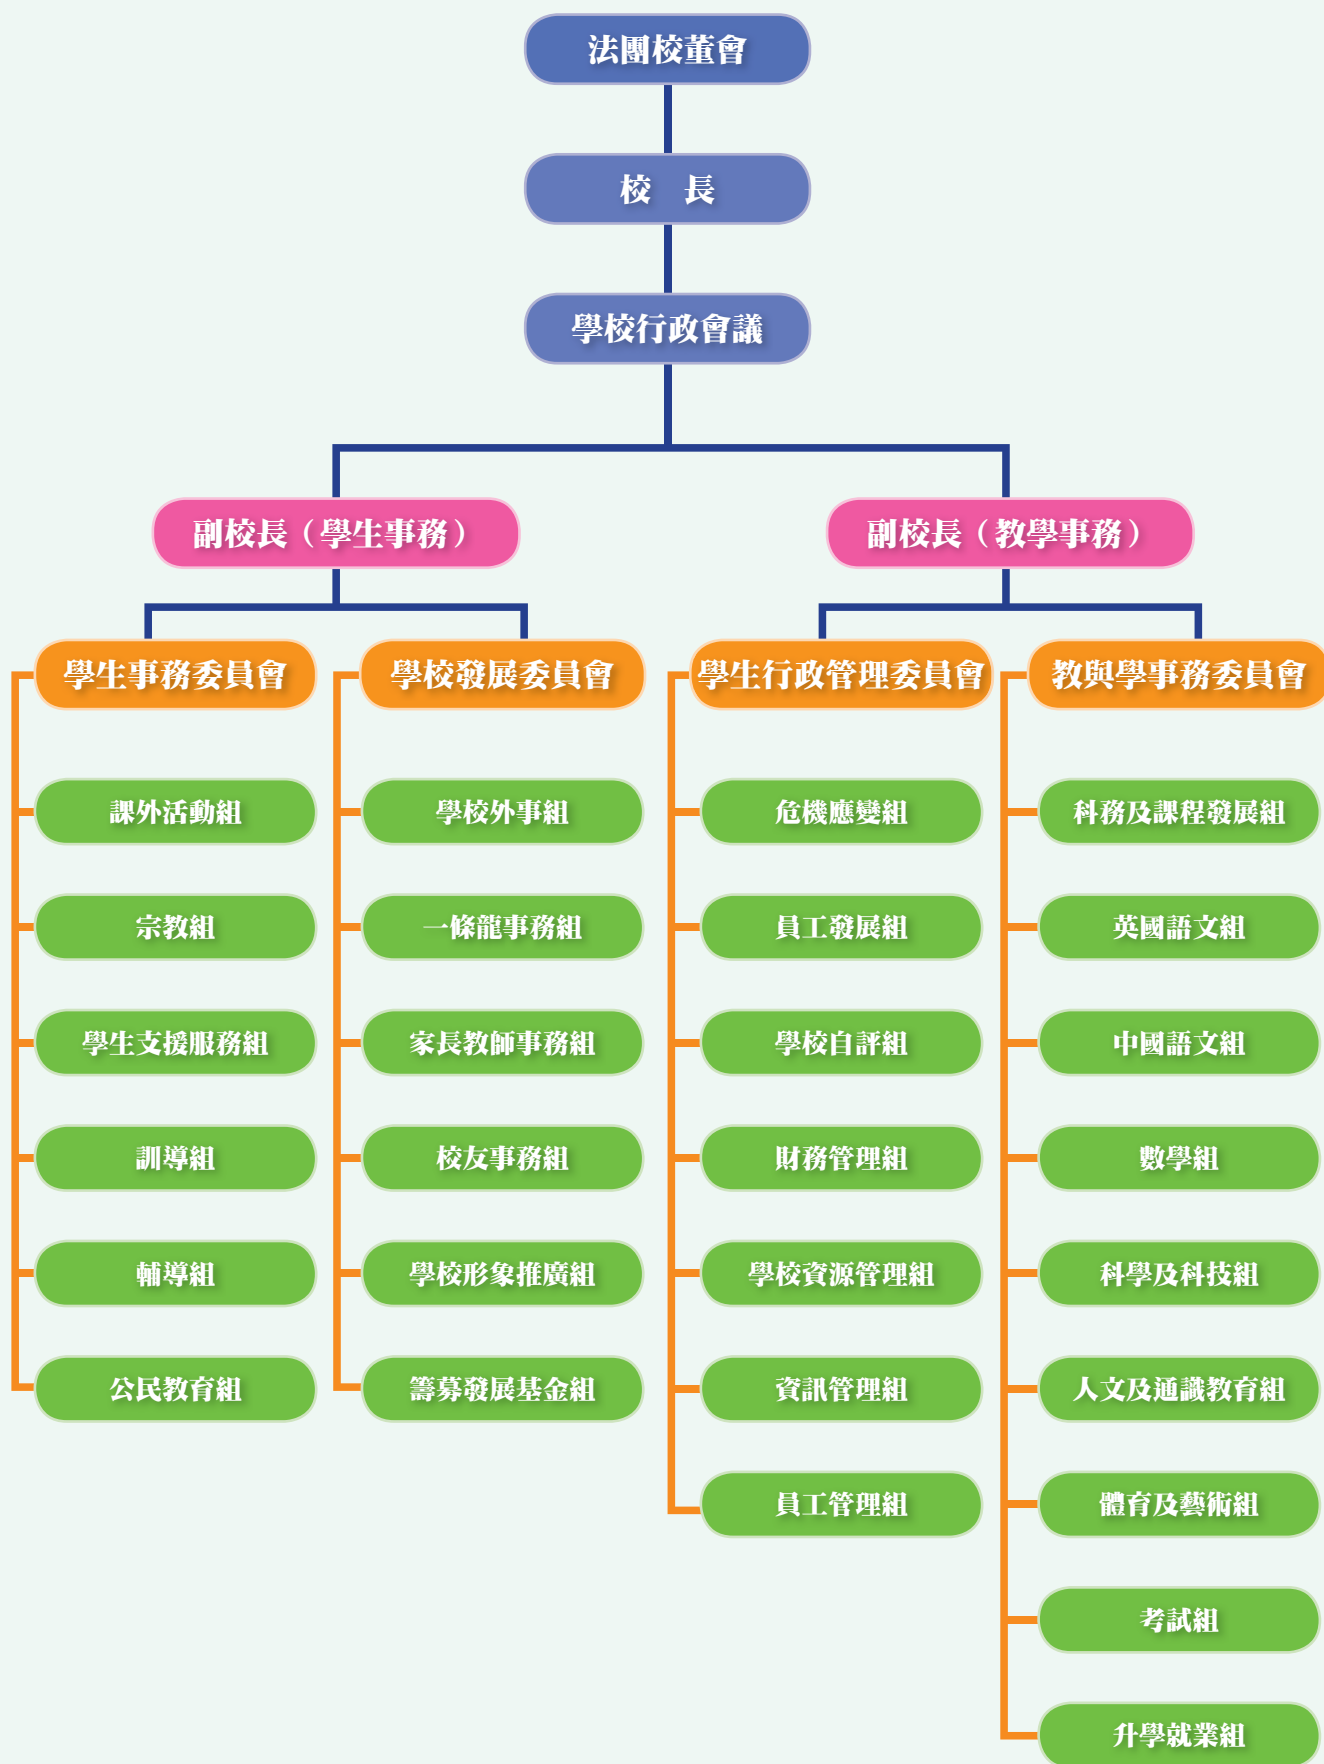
法團校董會

校　長

學校行政會議

副校長（學生事務）

副校長（教學事務）

學生事務委員會

課外活動組

宗教組

學生支援服務組

訓導組

輔導組

公民教育組

學校發展委員會

學校外事組

一條龍事務組

家長教師事務組

校友事務組

學校形象推廣組

籌募發展基金組

學生行政管理委員會

危機應變組

員工發展組

學校自評組

財務管理組

學校資源管理組

資訊管理組

員工管理組

教與學事務委員會

科務及課程發展組

英國語文組

中國語文組

數學組

科學及科技組

人文及通識教育組

體育及藝術組

考試組

升學就業組